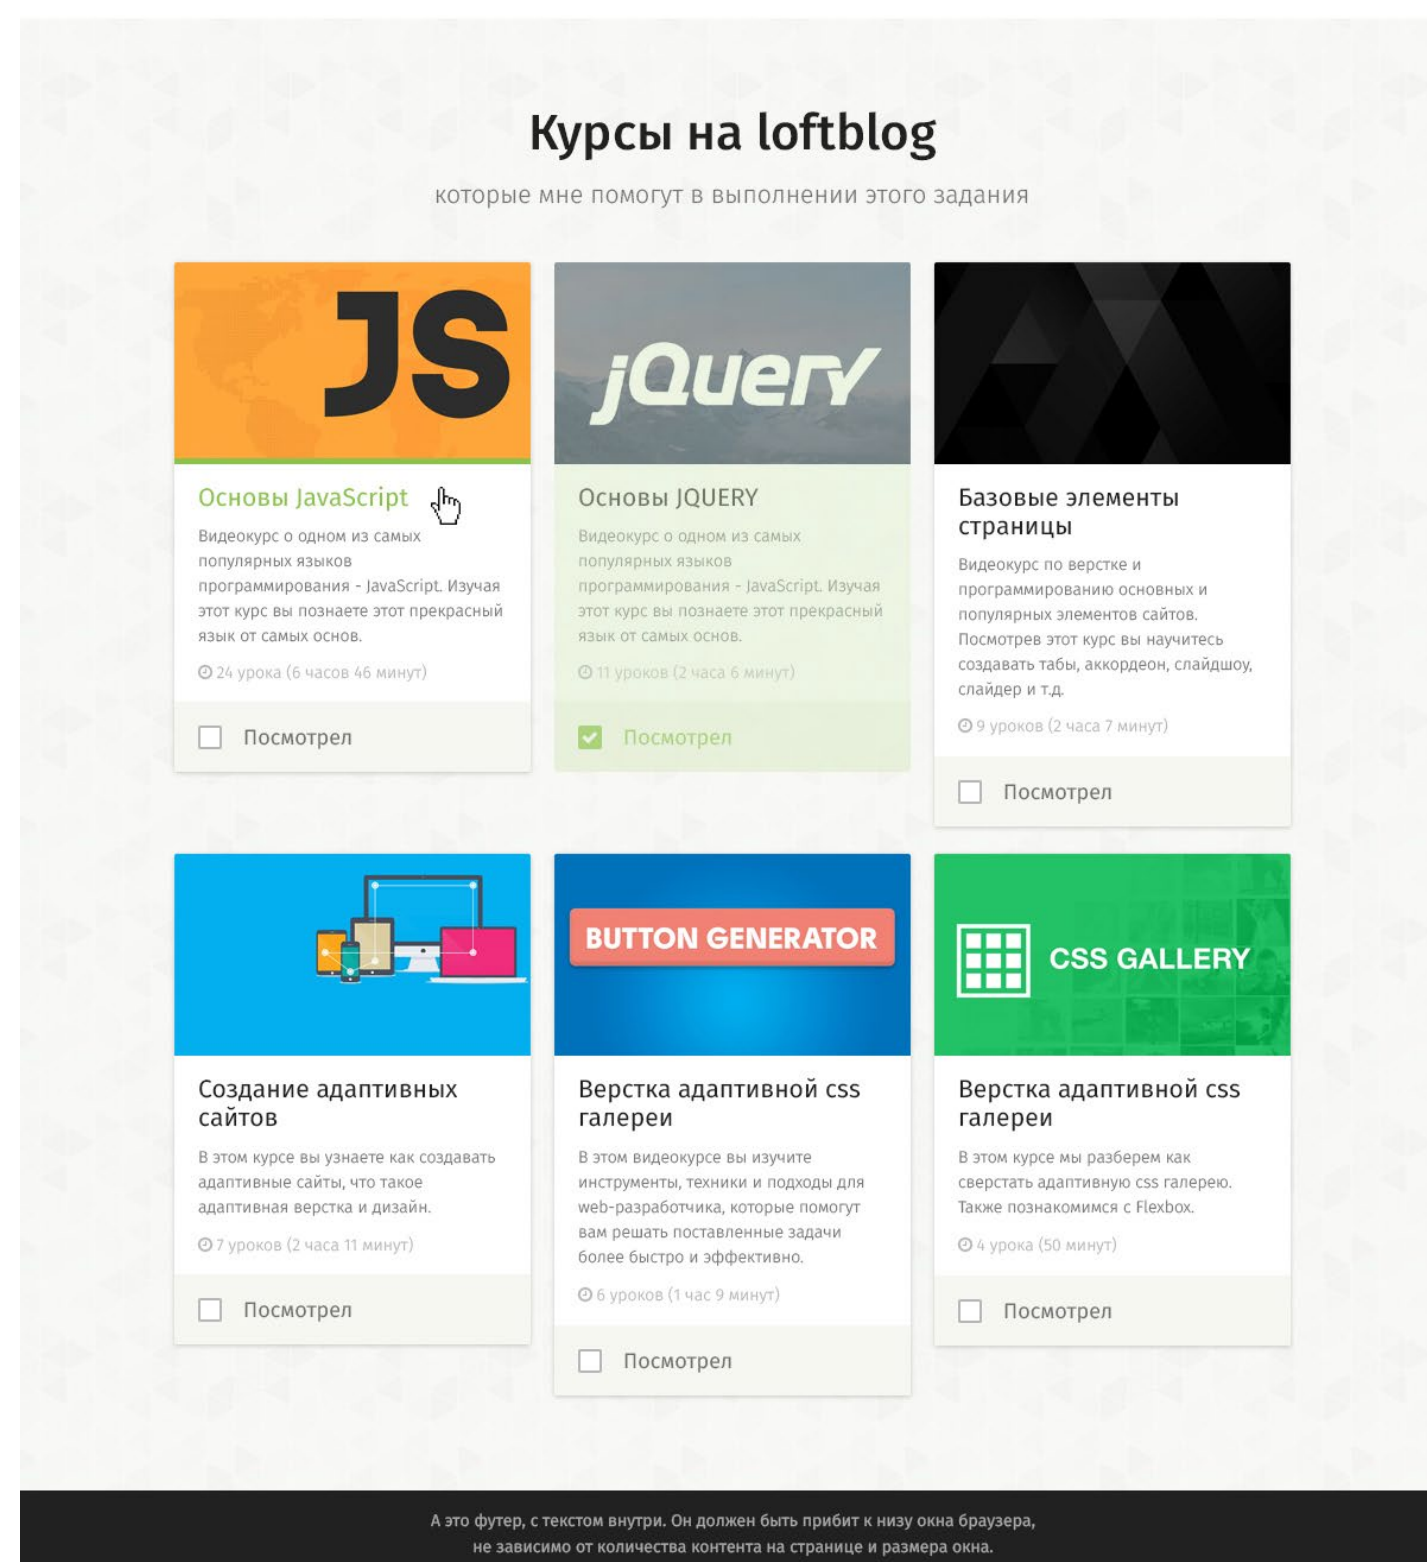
Курсы на loftblog

которые мне помогут в выполнении этого задания

JS

Основы JavaScript

Видеокурс о одном из самых популярных языков программирования - JavaScript. Изучая этот курс вы познаете этот прекрасный язык от самых основ.

24 урока (6 часов 46 минут)

Посмотрел

jQuery

Основы JQUERY

Видеокурс о одном из самых популярных языков программирования - JavaScript. Изучая этот курс вы познаете этот прекрасный язык от самых основ.

11 уроков (2 часа 6 минут)

Посмотрел

Базовые элементы страницы

Видеокурс по верстке и программированию основных и популярных элементов сайтов. Посмотрев этот курс вы научитесь создавать табы, аккордеон, слайдшоу, слайдер и т.д.

9 уроков (2 часа 7 минут)

Посмотрел

Создание адаптивных сайтов

В этом курсе вы узнаете как создавать адаптивные сайты, что такое адаптивная верстка и дизайн.

7 уроков (2 часа 11 минут)

Посмотрел

BUTTON GENERATOR

Верстка адаптивной css галереи

В этом видеокурсе вы изучите инструменты, техники и подходы для web-разработчика, которые помогут вам решать поставленные задачи более быстро и эффективно.

6 уроков (1 час 9 минут)

Посмотрел

CSS GALLERY

Верстка адаптивной css галереи

В этом курсе мы разберем как сверстать адаптивную css галерею. Также познакомимся с Flexbox.

4 урока (50 минут)

Посмотрел

А это футер, с текстом внутри. Он должен быть прибит к низу окна браузера, не зависимо от количества контента на странице и размера окна.